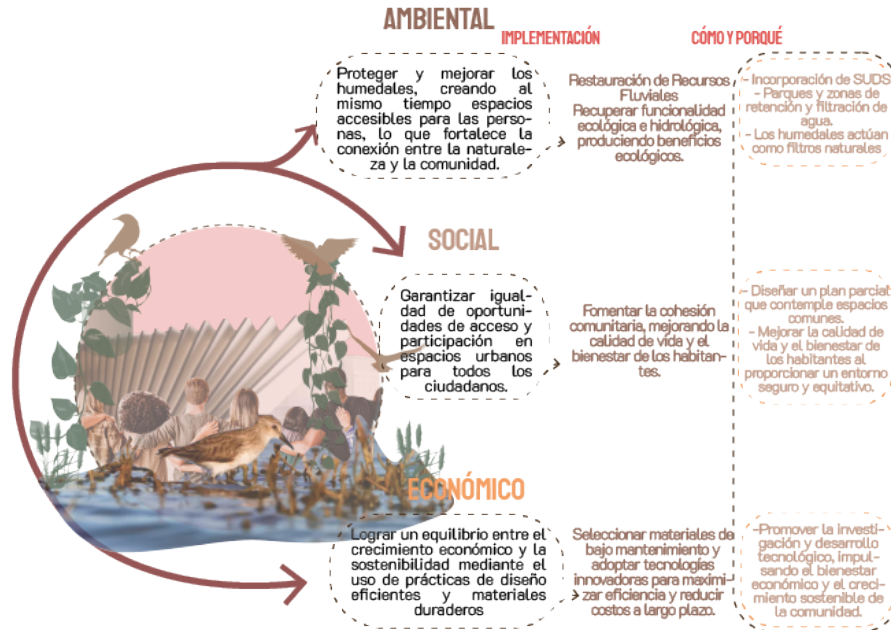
AMBIENTAL

IMPLEMENTACIÓN

CÓMO Y PORQUÉ

Proteger y mejorar los humedales, creando al mismo tiempo espacios accesibles para las personas, lo que fortalece la conexión entre la naturaleza y la comunidad.

Restauración de Recursos Fluviales
Recuperar funcionalidad ecológica e hidrológica, produciendo beneficios ecológicos.

- Incorporación de SUDS
- Parques y zonas de retención y filtración de agua.
- Los humedales actúan como filtros naturales

SOCIAL

Garantizar igualdad de oportunidades de acceso y participación en espacios urbanos para todos los ciudadanos.

Fomentar la cohesión comunitaria, mejorando la calidad de vida y el bienestar de los habitantes.

- Diseñar un plan parcial que contemple espacios comunes.
- Mejorar la calidad de vida y el bienestar de los habitantes al proporcionar un entorno seguro y equitativo.

ECONÓMICO

Lograr un equilibrio entre el crecimiento económico y la sostenibilidad mediante el uso de prácticas de diseño eficientes y materiales duraderos

Seleccionar materiales de bajo mantenimiento y adoptar tecnologías innovadoras para maximizar eficiencia y reducir costos a largo plazo.

-Promover la investigación y desarrollo tecnológico, impulsando el bienestar económico y el crecimiento sostenible de la comunidad.